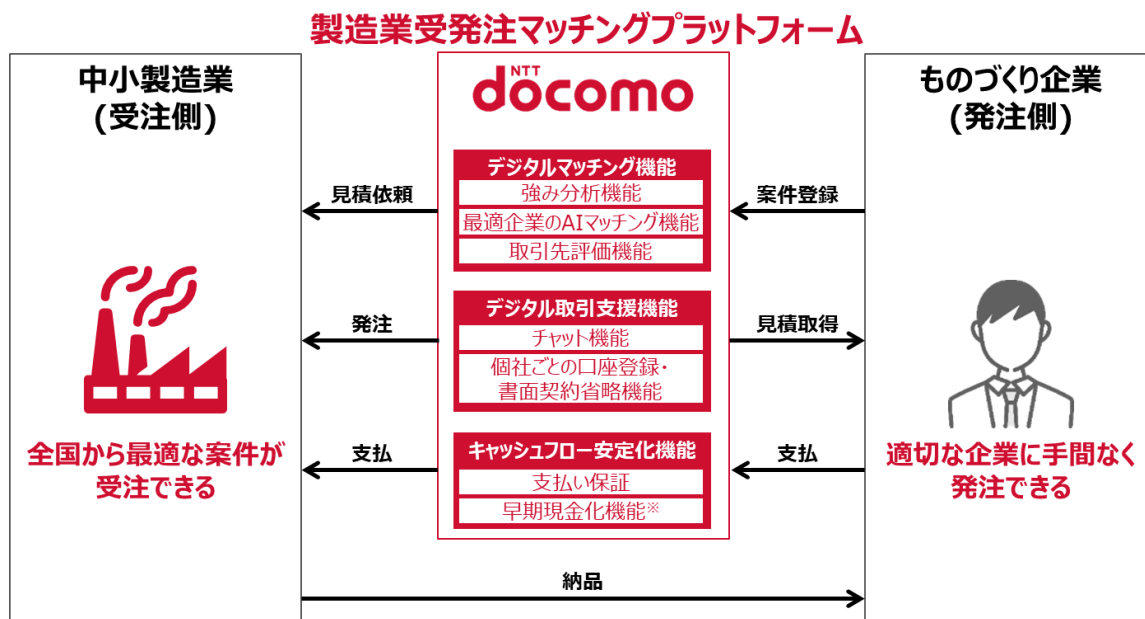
製造業受発注マッチングプラットフォーム

中小製造業
(受注側)

全国から最適な案件が受注できる

NTT docomo

デジタルマッチング機能
強み分析機能
最適企業のAIマッチング機能
取引先評価機能

デジタル取引支援機能
チャット機能
個社ごとの口座登録・書面契約省略機能

キャッシュフロー安定化機能
支払い保証
早期現金化機能※

ものづくり企業
(発注側)

適切な企業に手間なく発注できる

見積依頼
案件登録
発注
見積取得
支払
支払
納品